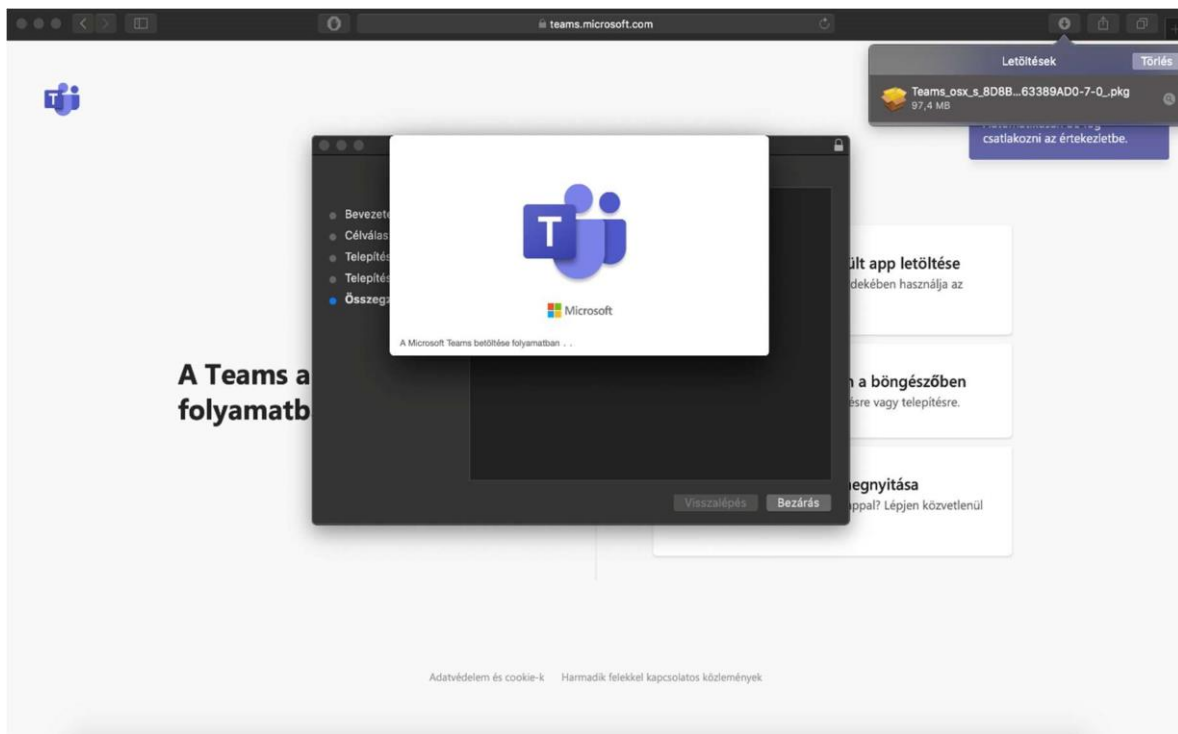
teams.microsoft.com

Letöltések

Törlés

Teams_osx_s_8D8B...63389AD0-7-0_.pkg
97,4 MB

csatlakozni az értekezletbe.

Bevezet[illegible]
Célválas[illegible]
Telepítés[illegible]
Telepítés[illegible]
Összegz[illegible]

Microsoft

A Microsoft Teams betöltése folyamatban . .

A Teams a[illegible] folyamatb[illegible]

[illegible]ült app letöltése
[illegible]dekében használja az

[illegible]n a böngészőben
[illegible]ésre vagy telepítésre.

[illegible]egnyitása
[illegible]ppal? Lépjen közvetlenül

Visszalépés

Bezárás

Adatvédelem és cookie-k

Harmadik felekkel kapcsolatos közlemények